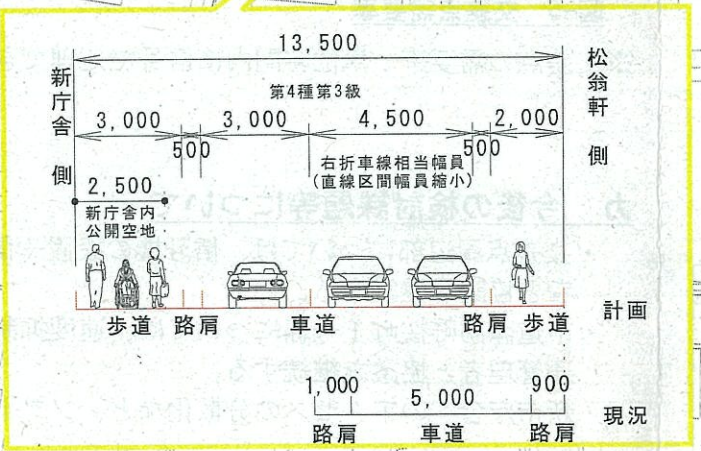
13,500

新庁舎側

松翁軒側

第4種第3級

3,000
500
3,000
4,500
500
2,000

右折車線相当幅員
(直線区間幅員縮小)

2,500
新庁舎内
公開空地

歩道 路肩 車道 路肩 歩道

計画

1,000
5,000
900

路肩 車道 路肩

現況